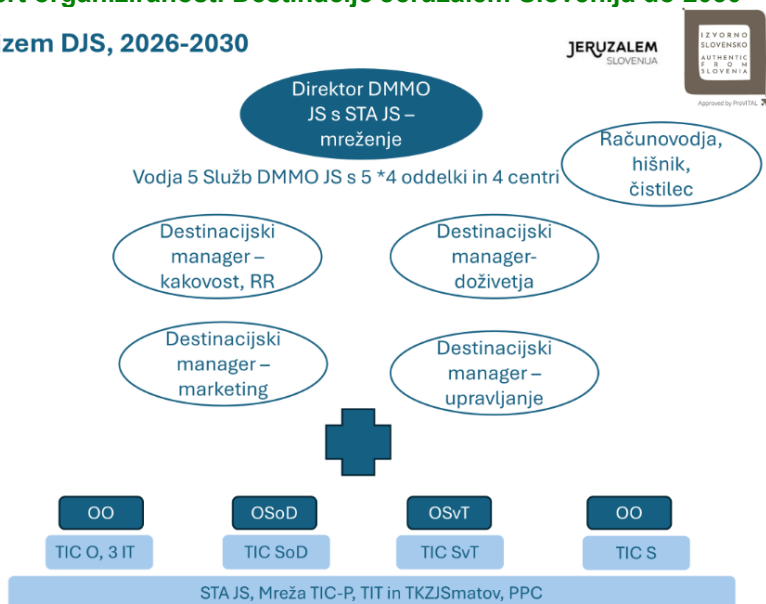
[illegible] organiziranosti Destinacije Jeruzalem Slovenija do 2030

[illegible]zem DJS, 2026-2030

JERUZALEM SLOVENIJA

IZVORNO SLOVENSKO AUTHENTIC FROM SLOVENIA

Approved by ProVITAL

Direktor DMMO JS s STA JS – mreženje

Računovodja, hišnik, čistilec

Vodja 5 Služb DMMO JS s 5 *4 oddelki in 4 centri

Destinacijski manager – kakovost, RR

Destinacijski manager- doživetja

Destinacijski manager – marketing

Destinacijski manager – upravljanje

| OO | OSoD | OSvT | OO |
|---|---|---|---|
| TIC O, 3 IT | TIC SoD | TIC SvT | TIC S |

STA JS, Mreža TIC-P, TIT in TKZJSmatov, PPC